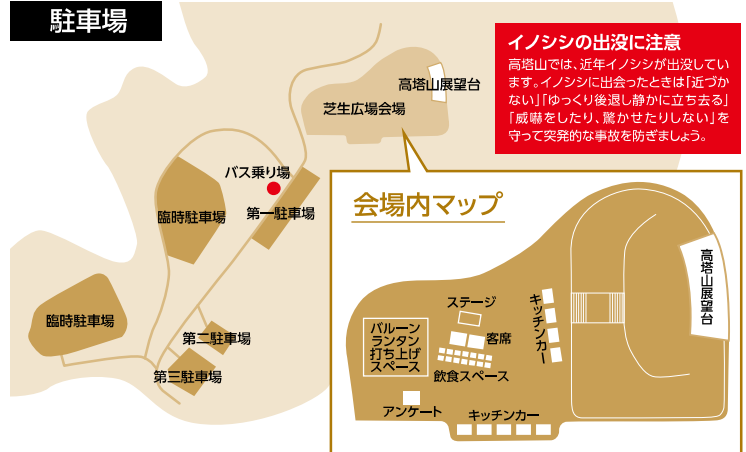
駐車場

イノシシの出没に注意

高塔山では、近年イノシシが出没しています。イノシシに出会ったときは「近づかない」「ゆっくり後退し静かに立ち去る」「威嚇をしたり、驚かせたりしない」を守って突発的な事故を防ぎましょう。

高塔山展望台

芝生広場会場

バス乗り場

臨時駐車場

第一駐車場

会場内マップ

臨時駐車場

第二駐車場

第三駐車場

ステージ

キッチンカー

高塔山展望台

バルーンランタン打ち上げスペース

客席

飲食スペース

アンケート

キッチンカー